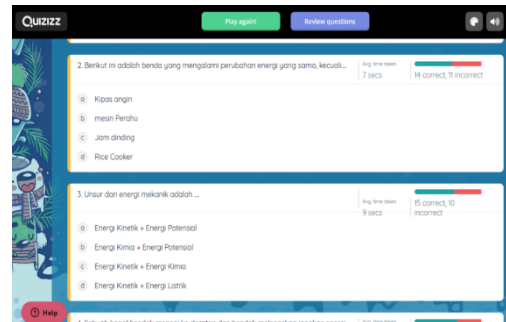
QUIZIZZ

Play again!

Review questions

2. Berikut ini adalah benda yang mengalami perubahan energi yang sama, kecuali...

Avg. time taken
7 secs

14 correct, 11 incorrect

a Kipas angin
b mesin Perahu
c Jam dinding
d Rice Cooker

3. Unsur dari energi mekanik adalah ...

Avg. time taken
9 secs

15 correct, 10 incorrect

a Energi Kinetik + Energi Potensial
b Energi Kimia + Energi Potensial
c Energi Kinetik + Energi Kimia
d Energi Kinetik + Energi Listrik

Help

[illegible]